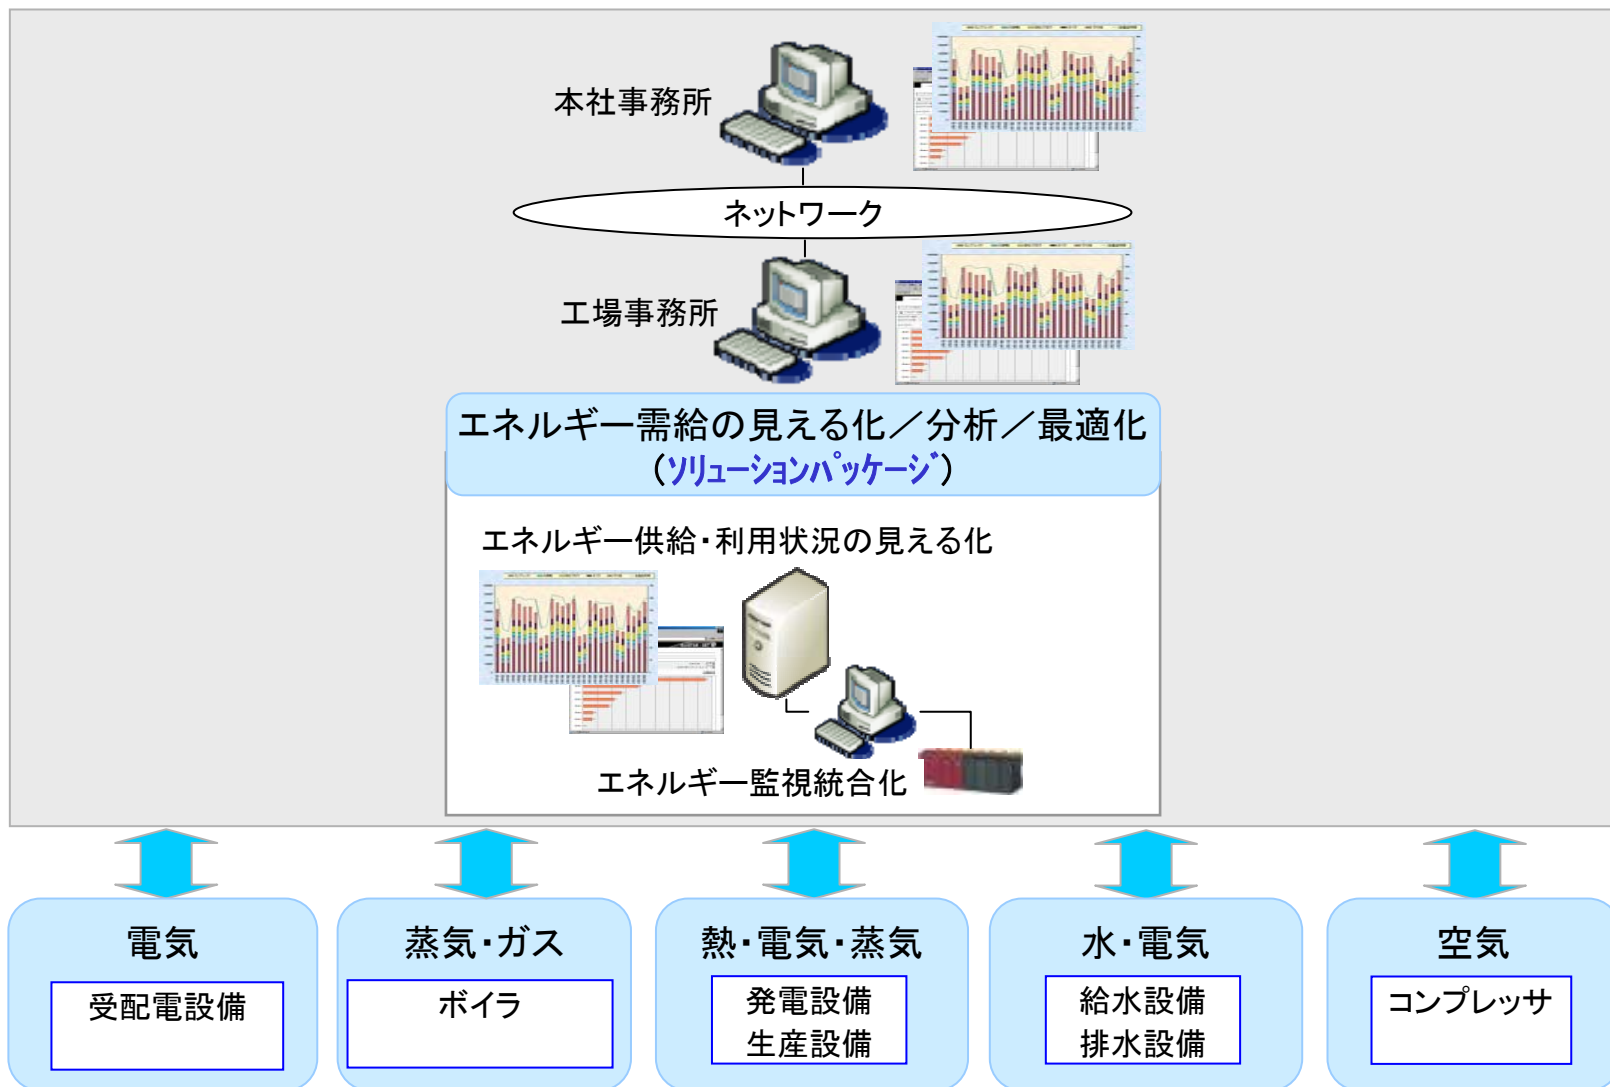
本社事務所

ネットワーク

工場事務所

エネルギー需給の見える化／分析／最適化
（ソリューションパッケージ）

エネルギー供給・利用状況の見える化

エネルギー監視統合化

電気
受配電設備

蒸気・ガス
ボイラ

熱・電気・蒸気
発電設備
生産設備

水・電気
給水設備
排水設備

空気
コンプレッサ